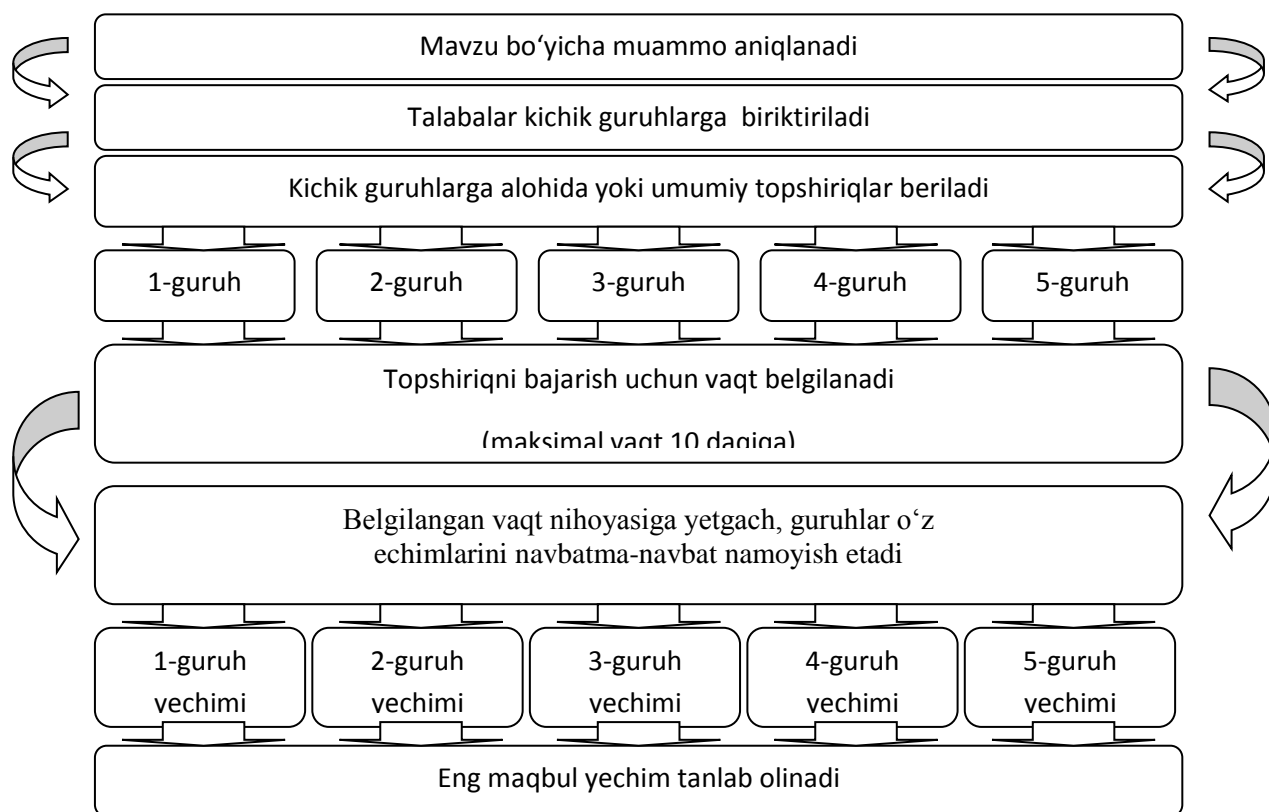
Mavzu bo‘yicha muammo aniqlanadi

Talabalar kichik guruhlarga biriktiriladi

Kichik guruhlarga alohida yoki umumiy topshiriqlar beriladi

1-guruh

2-guruh

3-guruh

4-guruh

5-guruh

Topshiriqni bajarish uchun vaqt belgilanadi

(maksimal vaqt 10 daqiqa)

Belgilangan vaqt nihoyasiga yetgach, guruhlar o‘z echimlarini navbatma-navbat namoyish etadi

1-guruh vechimi

2-guruh vechimi

3-guruh vechimi

4-guruh vechimi

5-guruh vechimi

Eng maqbul yechim tanlab olinadi